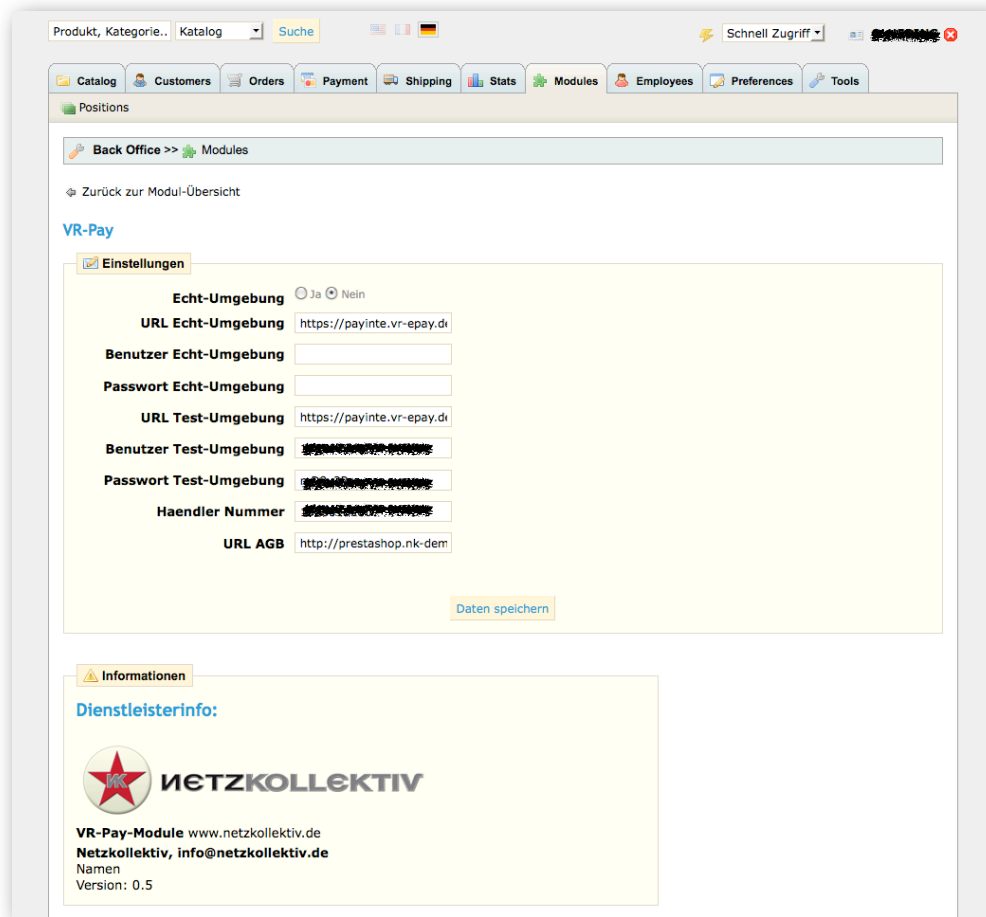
Produkt, Kategorie.. Katalog Suche

Schnell Zugriff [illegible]

Catalog Customers Orders Payment Shipping Stats Modules Employees Preferences Tools

Positions

Back Office >> Modules

Zurück zur Modul-Übersicht

VR-Pay

Einstellungen

Echt-Umgebung Ja Nein

URL Echt-Umgebung https://payinte.vr-epay.de

Benutzer Echt-Umgebung

Passwort Echt-Umgebung

URL Test-Umgebung https://payinte.vr-epay.de

Benutzer Test-Umgebung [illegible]

Passwort Test-Umgebung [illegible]

Haendler Nummer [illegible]

URL AGB http://prestashop.nk-dem

Daten speichern

Informationen

Dienstleisterinfo:

NK NETZKOLLEKTIV

VR-Pay-Module www.netzkollektiv.de
Netzkollektiv, info@netzkollektiv.de
Namen
Version: 0.5